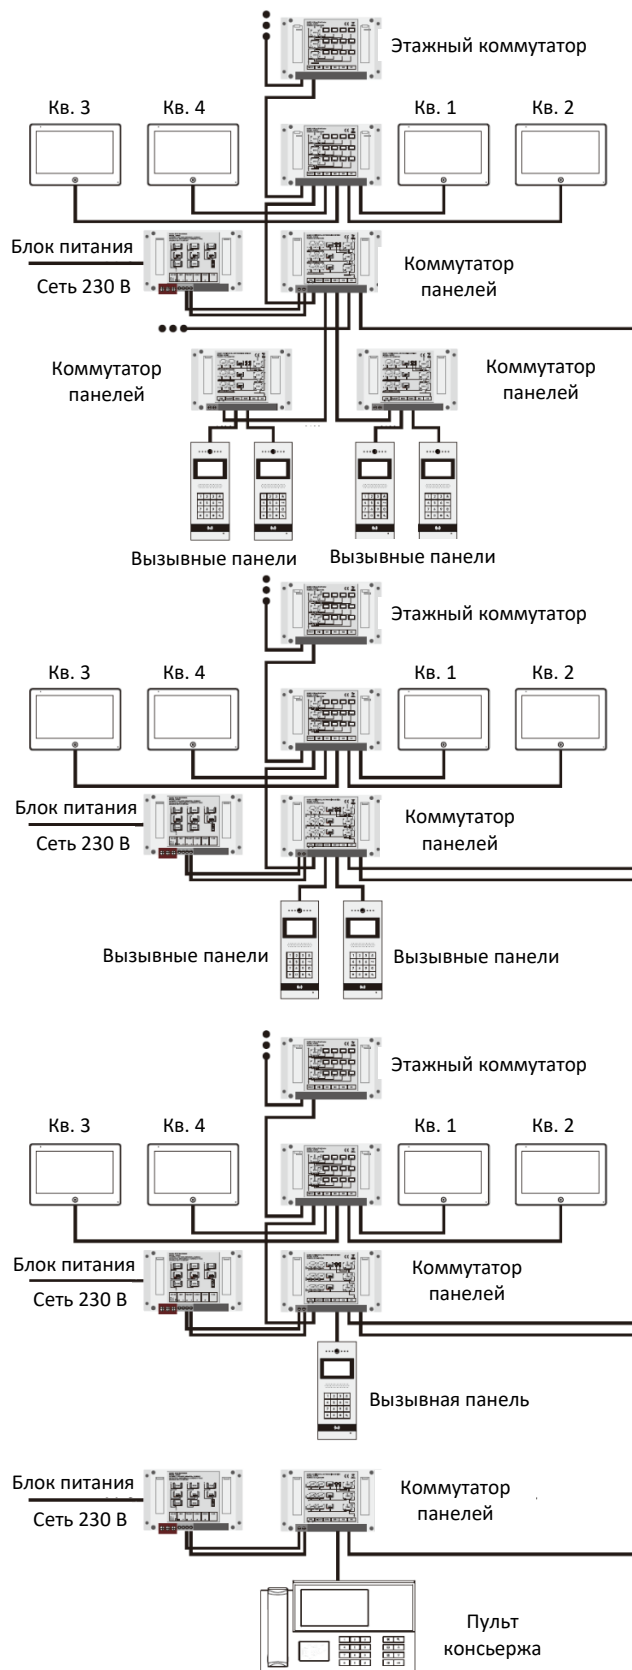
Этажный коммутатор

Кв. 3

Кв. 4

Кв. 1

Кв. 2

Блок питания

Сеть 230 В

Коммутатор панелей

Коммутатор панелей

Коммутатор панелей

Вызывные панели

Вызывные панели

Этажный коммутатор

Кв. 3

Кв. 4

Кв. 1

Кв. 2

Блок питания

Сеть 230 В

Коммутатор панелей

Вызывные панели

Вызывные панели

Этажный коммутатор

Кв. 3

Кв. 4

Кв. 1

Кв. 2

Блок питания

Сеть 230 В

Коммутатор панелей

Вызывная панель

Блок питания

Сеть 230 В

Коммутатор панелей

Пульт консьержа